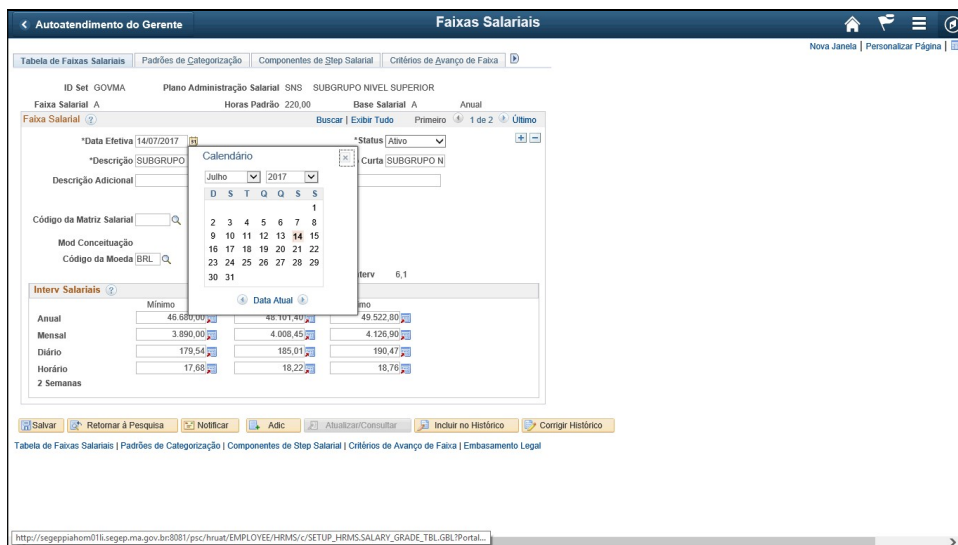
< Autoatendimento do Gerente

Faixas Salariais

Nova Janela | Personalizar Página

Tabela de Faixas Salariais | Padrões de Categorização | Componentes de Step Salarial | Critérios de Avanço de Faixa

ID Set GOVMA Plano Administração Salarial SNS SUBGRUPO NIVEL SUPERIOR

Faixa Salarial A Horas Padrão 220,00 Base Salarial A Anual

Faixa Salarial

Buscar | Exibir Tudo Primeiro 1 de 2 Último

*Data Efetiva 14/07/2017

*Status Ativo

*Descrição SUBGRUPO

Curta SUBGRUPO N

Descrição Adicional

Código da Matriz Salarial

Mod Conceituação

Código da Moeda BRL

Interv 6,1

Calendário

Julho 2017

| D | S | T | Q | Q | S | S |
|---|---|---|---|---|---|---|
| | | | | | | 1 |
| 2 | 3 | 4 | 5 | 6 | 7 | 8 |
| 9 | 10 | 11 | 12 | 13 | 14 | 15 |
| 16 | 17 | 18 | 19 | 20 | 21 | 22 |
| 23 | 24 | 25 | 26 | 27 | 28 | 29 |
| 30 | 31 | | | | | |

Data Atual

Interv Salariais

| | Mínimo | | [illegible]mo |
|---|---|---|---|
| Anual | 46.680,00 | 48.101,40 | 49.522,80 |
| Mensal | 3.890,00 | 4.008,45 | 4.126,90 |
| Diário | 179,54 | 185,01 | 190,47 |
| Horário | 17,68 | 18,22 | 18,76 |
| 2 Semanas | | | |

Salvar | Retornar à Pesquisa | Notificar | Adic | Atualizar/Consultar | Incluir no Histórico | Corrigir Histórico

Tabela de Faixas Salariais | Padrões de Categorização | Componentes de Step Salarial | Critérios de Avanço de Faixa | Embasamento Legal

http://segeppiahom01li.segep.ma.gov.br:8081/psc/hruat/EMPLOYEE/HRMS/c/SETUP_HRMS.SALARY_GRADE_TBL.GBL?Portal...